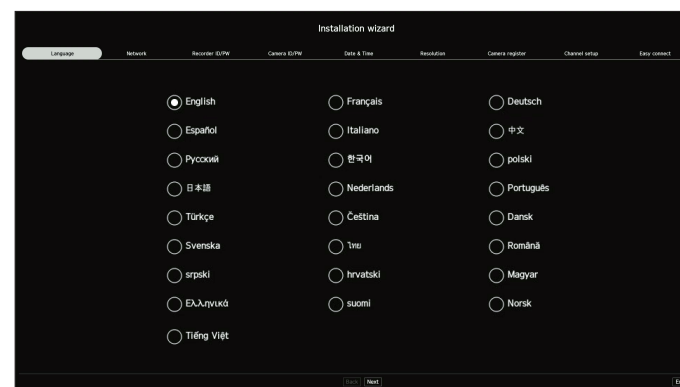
Installation wizard

Language Network Recorder ID/PW Camera ID/PW Date & Time Resolution Camera register Channel setup Easy connect

English
Français
Deutsch
Español
Italiano
中文
Русский
한국어
polski
日本語
Nederlands
Português
Türkçe
Čeština
Dansk
Svenska
ไทย
Română
srpski
hrvatski
Magyar
Ελληνικά
suomi
Norsk
Tiếng Việt

Back Next